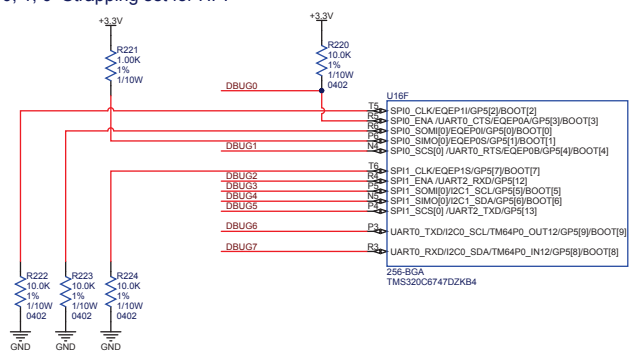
5, 4, 0 Strapping set for HPI

+3.3V

R221
1.00K
1%
1/10W
0402

+3.3V

R220
10.0K
1%
1/10W
0402

DBUG0

U16F

T5 SPI0_CLK/EQEP1I/GP5[2]/BOOT[2]
R5 SPI0_ENA /UART0_CTS/EQEP0A/GP5[3]/BOOT[3]
R6 SPI0_SOMI[0]/EQEP0I/GP5[0]/BOOT[0]
P6 SPI0_SIMO[0]/EQEP0S/GP5[1]/BOOT[1]
DBUG1
N4 SPI0_SCS[0] /UART0_RTS/EQEP0B/GP5[4]/BOOT[4]

T6 SPI1_CLK/EQEP1S/GP5[7]/BOOT[7]
DBUG2
R4 SPI1_ENA /UART2_RXD/GP5[12]
DBUG3
P5 SPI1_SOMI[0]/I2C1_SCL/GP5[5]/BOOT[5]
DBUG4
N5 SPI1_SIMO[0]/I2C1_SDA/GP5[6]/BOOT[6]
DBUG5
P4 SPI1_SCS[0] /UART2_TXD/GP5[13]

DBUG6
P3 UART0_TXD/I2C0_SCL/TM64P0_OUT12/GP5[9]/BOOT[9]

DBUG7
R3 UART0_RXD/I2C0_SDA/TM64P0_IN12/GP5[8]/BOOT[8]

256-BGA
TMS320C6747DZKB4

R222
10.0K
1%
1/10W
0402

R223
10.0K
1%
1/10W
0402

R224
10.0K
1%
1/10W
0402

GND GND GND